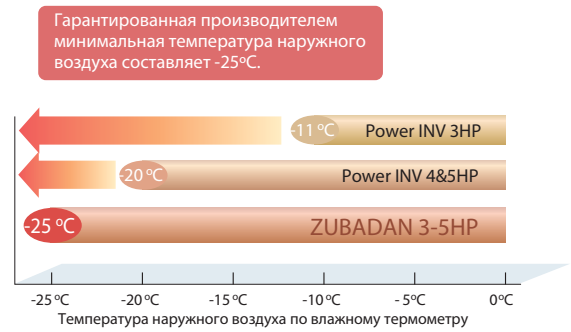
Гарантированная производителем минимальная температура наружного воздуха составляет -25ºC.

-11 ºC Power INV 3HP

-20 ºC Power INV 4&5HP

-25 ºC ZUBADAN 3-5HP

-25 ºC -20 ºC -15 ºC -10 ºC -5 ºC 0ºC

Температура наружного воздуха по влажному термометру